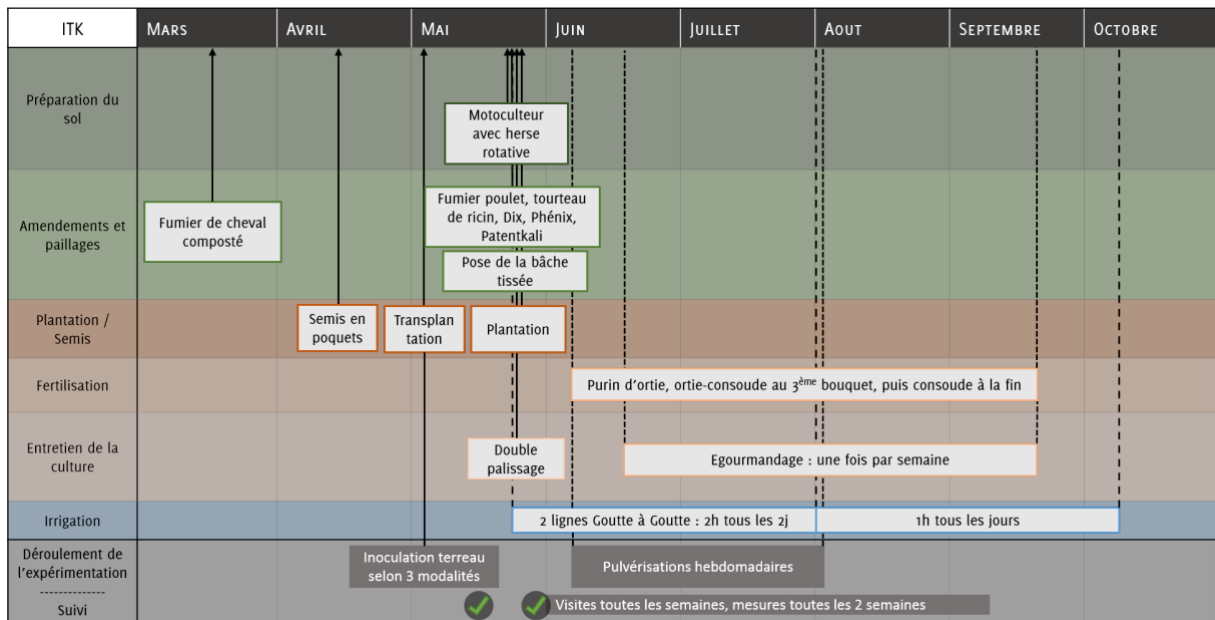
| ITK | MARS | AVRIL | MAI | JUIN | JUILLET | AOUT | SEPTEMBRE | OCTOBRE |
|---|---|---|---|---|---|---|---|---|

Préparation du sol

Motoculteur avec herse rotative

Amendements et paillages

Fumier de cheval composté

Fumier poulet, tourteau de ricin, Dix, Phénix, Patentkali

Pose de la bâche tissée

Plantation / Semis

Semis en poquets

Transplan tation

Plantation

Fertilisation

Purin d'ortie, ortie-consoude au 3$^{ème}$ bouquet, puis consoude à la fin

Entretien de la culture

Double palissage

Egourmandage : une fois par semaine

Irrigation

2 lignes Goutte à Goutte : 2h tous les 2j

1h tous les jours

Déroulement de l'expérimentation

-------------

Suivi

Inoculation terreau selon 3 modalités

Pulvérisations hebdomadaires

Visites toutes les semaines, mesures toutes les 2 semaines